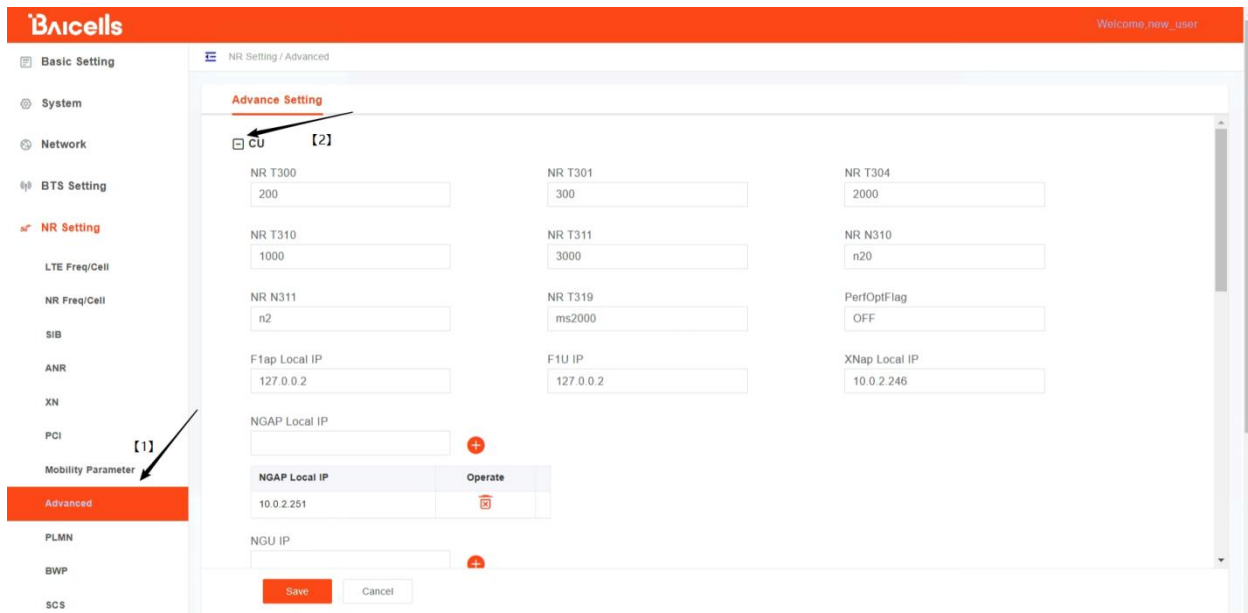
Baicells

Welcome,new_user

Basic Setting

System

Network

BTS Setting

NR Setting

LTE Freq/Cell

NR Freq/Cell

SIB

ANR

XN

PCI

【1】

Mobility Parameter

Advanced

PLMN

BWP

SCS

NR Setting / Advanced

Advance Setting

CU 【2】

NR T300
200

NR T301
300

NR T304
2000

NR T310
1000

NR T311
3000

NR N310
n20

NR N311
n2

NR T319
ms2000

PerfOptFlag
OFF

F1ap Local IP
127.0.0.2

F1U IP
127.0.0.2

XNap Local IP
10.0.2.246

NGAP Local IP

| NGAP Local IP | Operate |
|---|---|
| 10.0.2.251 | |

NGU IP

Save

Cancel